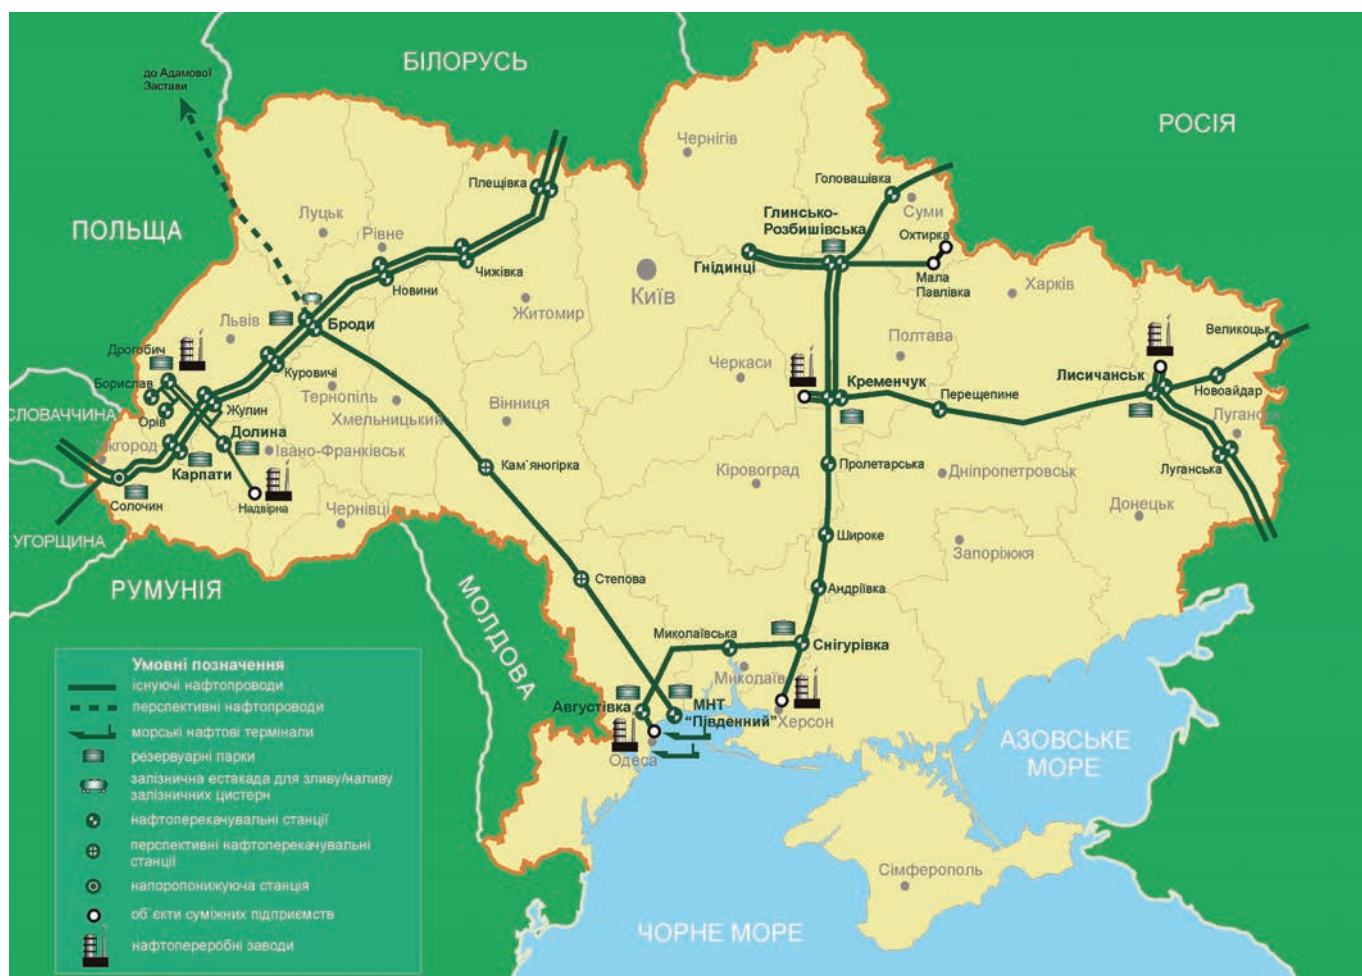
БІЛОРУСЬ

до Адамової Застави

РОСІЯ

ПОЛЬЩА

Плещівка

Чернігів

Головашівка

Луцьк

Глинсько-Розбишівська

Суми

Рівне

Охтирка

Гнідинці

Мала Павлівка

Харків

Чижівка

Новини

Київ

Житомир

Львів

Броди

Полтава

Великоцьк

Дрогобич

Черкаси

Куровичі

Кременчук

Лисичанськ

Борислав

Тернопіль

Перещепине

Новоайдар

СЛОВАЧЧИНА

Жулин

Хмельницький

Вінниця

Луганськ

Орів

Долина

Ужгород

Івано-Франківськ

Пролетарська

Дніпропетровськ

Карпати

Кам`яногірка

Кіровоград

Луганська

Солочин

Надвірна

Чернівці

Донецьк

УГОРЩИНА

Широке

Запоріжжя

РУМУНІЯ

Степова

МОЛДОВА

Андріївка

Миколаївська

Снігурівка

Умовні позначення

існуючі нафтопроводи

перспективні нафтопроводи

морські нафтові термінали

резервуарні парки

залізнична естакада для зливу/наливу залізничних цистерн

нафтоперекачувальні станції

перспективні нафтоперекачувальні станції

напоропонижуюча станція

об`єкти суміжних підприємств

нафтопереробні заводи

Миколаїв

Августівка

МНТ "Південний"

Херсон

Одеса

АЗОВСЬКЕ МОРЕ

Сімферополь

ЧОРНЕ МОРЕ